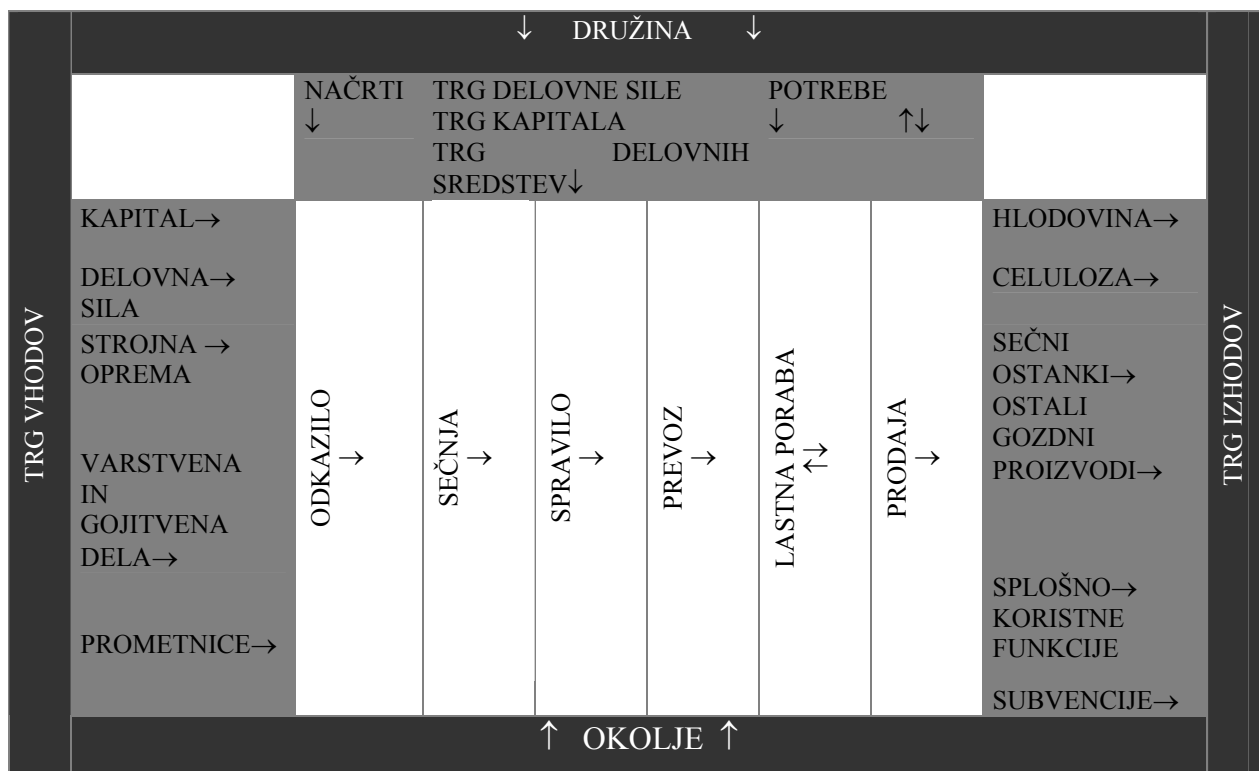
↓ DRUŽINA ↓

NAČRTI ↓

TRG DELOVNE SILE
TRG KAPITALA
TRG DELOVNIH SREDSTEV↓

POTREBE ↓ ↑↓

TRG VHODOV

KAPITAL→

DELOVNA→ SILA

STROJNA → OPREMA

VARSTVENA IN GOJITVENA DELA→

PROMETNICE→

ODKAZILO →

SEČNJA →

SPRAVILO →

PREVOZ →

LASTNA PORABA ↔

PRODAJA →

HLODOVINA→

CELULOZA→

SEČNI OSTANKI→

OSTALI GOZDNI PROIZVODI→

SPLOŠNO→ KORISTNE FUNKCIJE

SUBVENCIJE→

TRG IZHODOV

↑ OKOLJE ↑